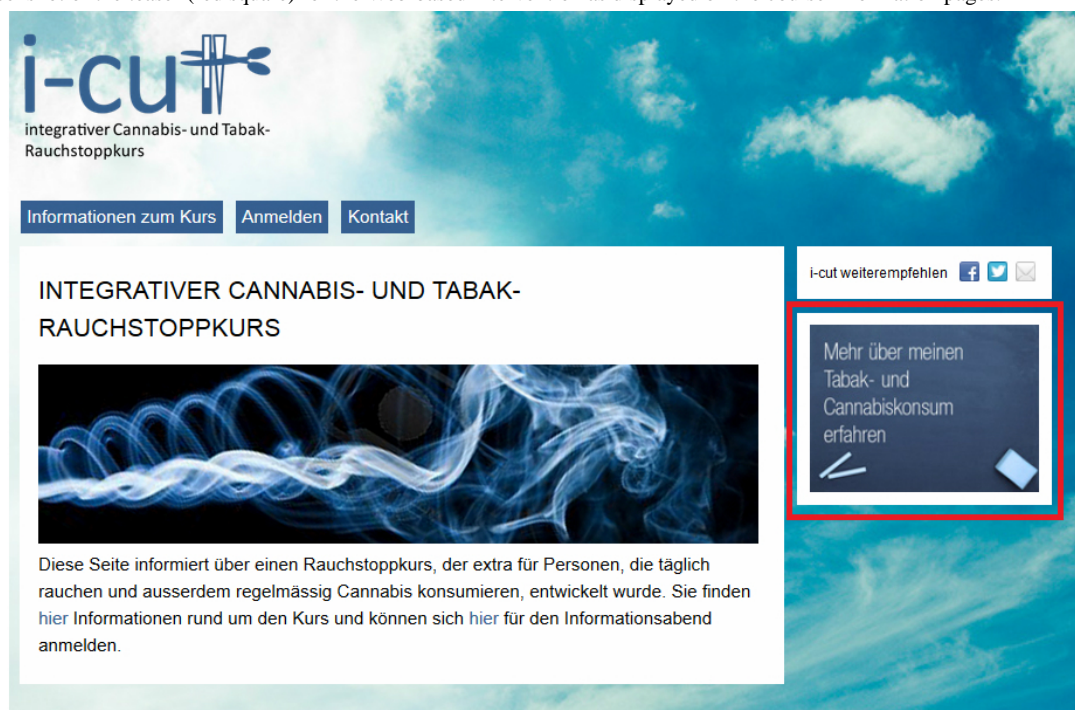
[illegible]

i-cut
integrativer Cannabis- und Tabak-Rauchstoppkurs

Informationen zum Kurs
Anmelden
Kontakt

INTEGRATIVER CANNABIS- UND TABAK-RAUCHSTOPPKURS

Diese Seite informiert über einen Rauchstoppkurs, der extra für Personen, die täglich rauchen und ausserdem regelmässig Cannabis konsumieren, entwickelt wurde. Sie finden hier Informationen rund um den Kurs und können sich hier für den Informationsabend anmelden.

i-cut weiterempfehlen

Mehr über meinen Tabak- und Cannabiskonsum erfahren